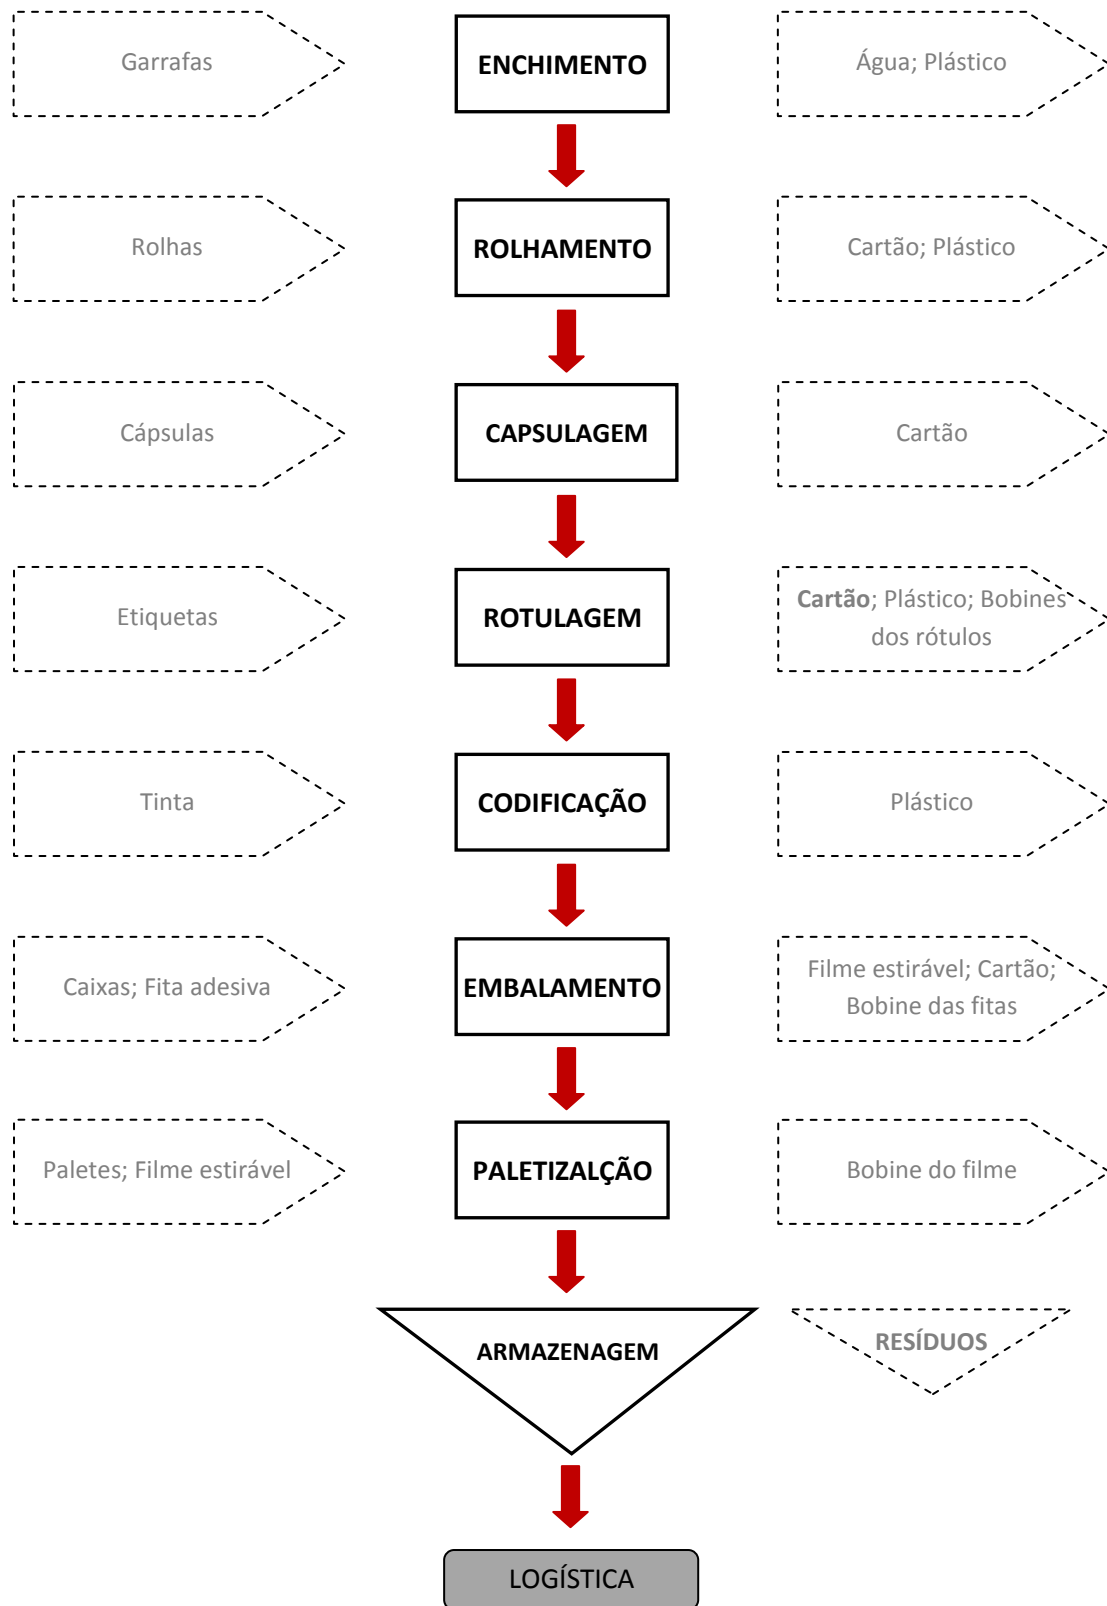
Garrafas

ENCHIMENTO

Água; Plástico

Rolhas

ROLHAMENTO

Cartão; Plástico

Cápsulas

CAPSULAGEM

Cartão

Etiquetas

ROTULAGEM

Cartão; Plástico; Bobines dos rótulos

Tinta

CODIFICAÇÃO

Plástico

Caixas; Fita adesiva

EMBALAMENTO

Filme estirável; Cartão; Bobine das fitas

Paletes; Filme estirável

PALETIZALÇÃO

Bobine do filme

ARMAZENAGEM

RESÍDUOS

LOGÍSTICA